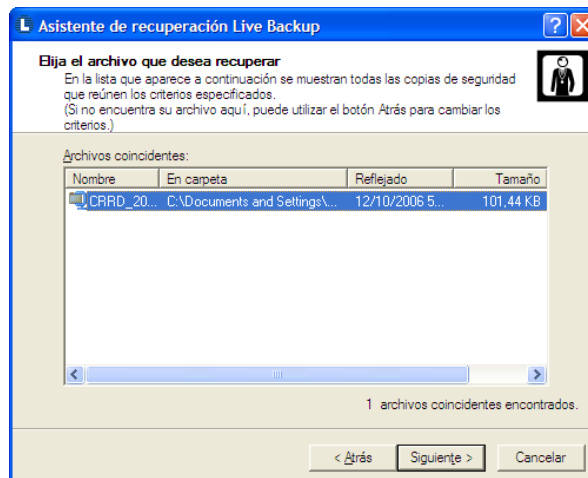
Asistente de recuperación Live Backup

Elija el archivo que desea recuperar

En la lista que aparece a continuación se muestran todas las copias de seguridad que reúnen los criterios especificados.
(Si no encuentra su archivo aquí, puede utilizar el botón Atrás para cambiar los criterios.)

Archivos coincidentes:

| Nombre | En carpeta | Reflejado | Tamaño |
|---|---|---|---|
| CRRD_20... | C:\Documents and Settings\... | 12/10/2006 5... | 101,44 KB |

1 archivos coincidentes encontrados.

< Atrás | Siguiente > | Cancelar